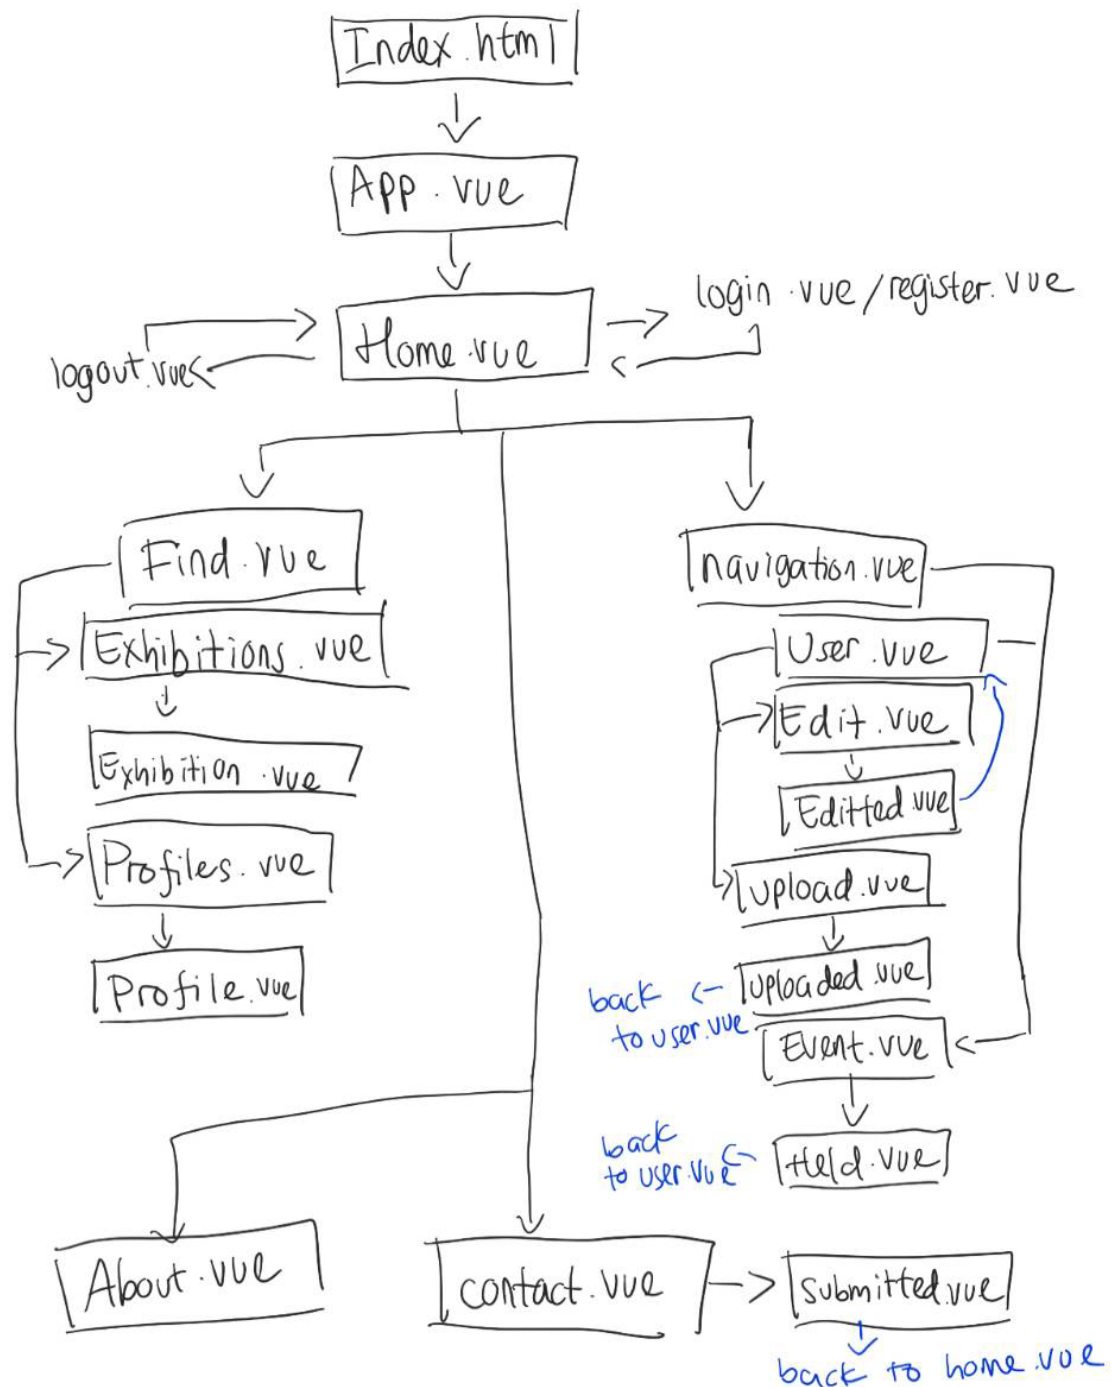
Index.html

App.vue

login.vue/register.vue

logout.vue

Home.vue

Find.vue

Exhibitions.vue

Exhibition.vue

Profiles.vue

Profile.vue

navigation.vue

User.vue

Edit.vue

Edited.vue

upload.vue

uploaded.vue

back to user.vue

Event.vue

back to user.vue

Held.vue

About.vue

contact.vue

submitted.vue

back to home.vue